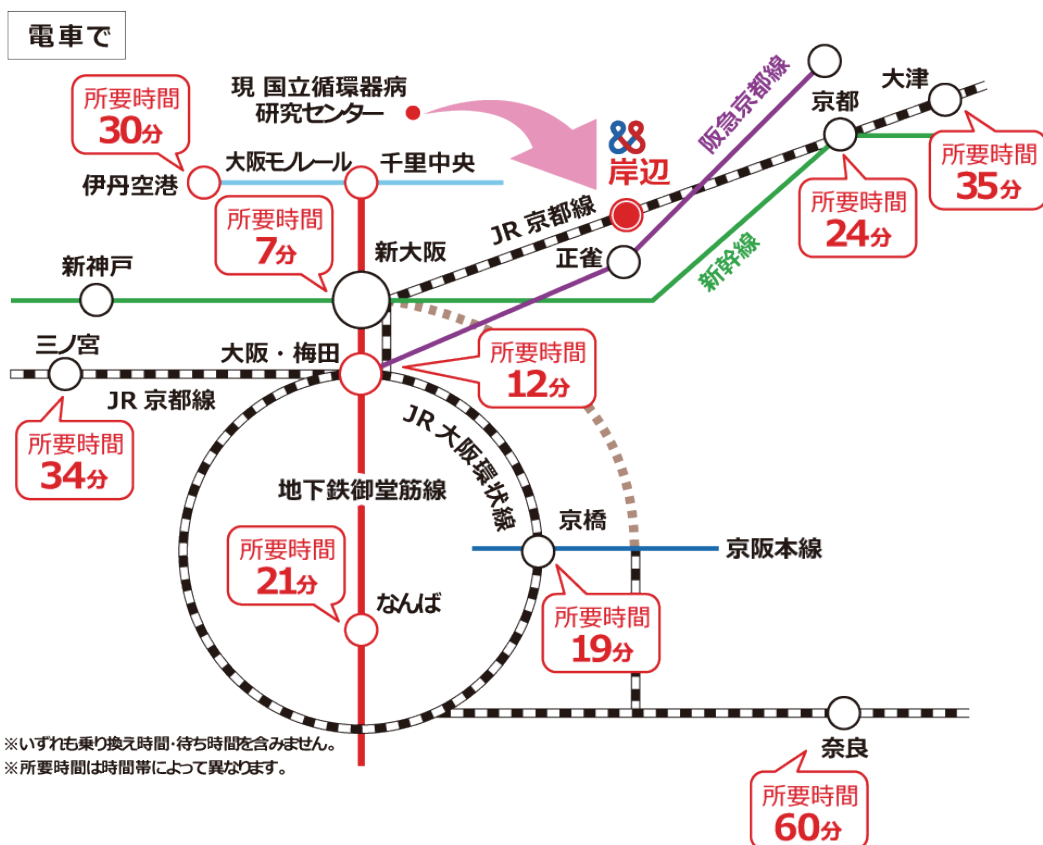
電車で

所要時間
30分

現 国立循環器病
研究センター

伊丹空港

大阪モノレール

千里中央

岸辺

阪急京都線

京都

大津

所要時間
35分

JR 京都線

所要時間
24分

所要時間
7分

新大阪

正雀

新幹線

新神戸

三ノ宮

大阪・梅田

所要時間
12分

JR 京都線

所要時間
34分

JR 大阪環状線

地下鉄御堂筋線

京橋

京阪本線

所要時間
21分

なんば

所要時間
19分

奈良

※いずれも乗り換え時間・待ち時間を含みません。
※所要時間は時間帯によって異なります。

所要時間
60分